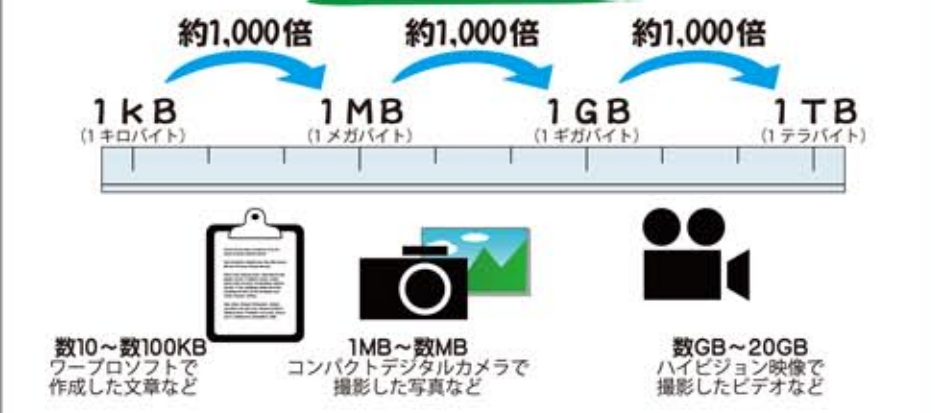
約1,000倍 約1,000倍 約1,000倍

1kB
(1キロバイト)

1MB
(1メガバイト)

1GB
(1ギガバイト)

1TB
(1テラバイト)

数10～数100KB
ワープロソフトで
作成した文章など

1MB～数MB
コンパクトデジタルカメラで
撮影した写真など

数GB～20GB
ハイビジョン映像で
撮影したビデオなど